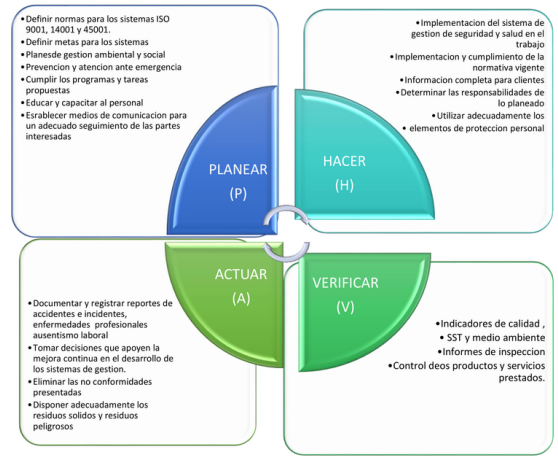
•Definir normas para los sistemas ISO 9001, 14001 y 45001.
•Definir metas para los sistemas
•Planesde gestion ambiental y social
•Prevencion y atencion ante emergencia
•Cumplir los programas y tareas propuestas
•Educar y capacitar al personal
•Esrablecer medios de comunicacion para un adecuado seguimiento de las partes interesadas

PLANEAR
(P)

•Implementacion del sistema de gestion de seguridad y salud en el trabajo
•Implementacion y cumplimiento de la normativa vigente
•Informacion completa para clientes
•Determinar las responsabilidades de lo planeado
•Utilizar adecuadamente los
•elementos de proteccion personal

HACER
(H)

ACTUAR
(A)

•Documentar y registrar reportes de accidentes e incidentes, enfermedades profesionales ausentismo laboral
•Tomar decisiones que apoyen la mejora continua en el desarrollo de los sistemas de gestion.
•Eliminar las no conformidades presentadas
•Disponer adecuadamente los residuos solidos y residuos peligrosos

VERIFICAR
(V)

•Indicadores de calidad ,
•SST y medio ambiente
•Informes de inspeccion
•Control deos productos y servicios prestados.